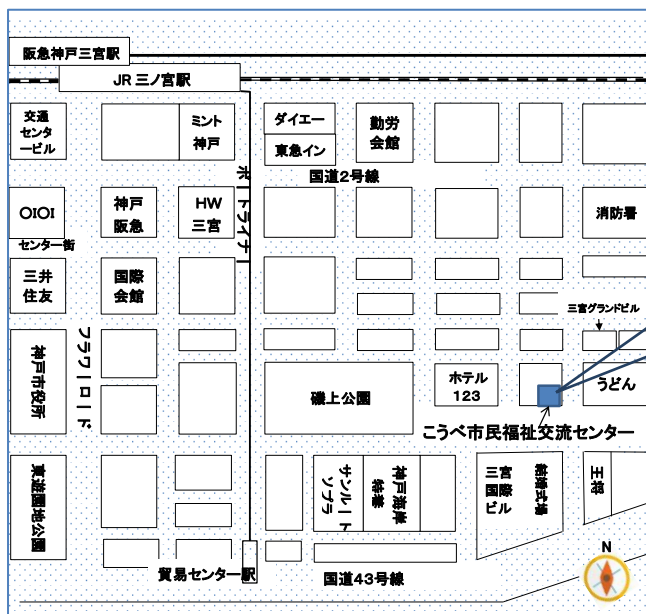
阪急神戸三宮駅

JR 三ノ宮駅

交通センタービル

ミント神戸

ダイエー

東急イン

勤労会館

国道2号線

ポートライナー

OIOI

センター街

神戸阪急

HW三宮

消防署

三井住友

国際会館

三宮グランドビル

フラワーロード

神戸市役所

磯上公園

ホテル123

うどん

こうべ市民福祉交流センター

東遊園地公園

サンシティ

神戸海洋博物館

三宮国際ビル

新神戸

王将

貿易センター駅

国道43号線

N